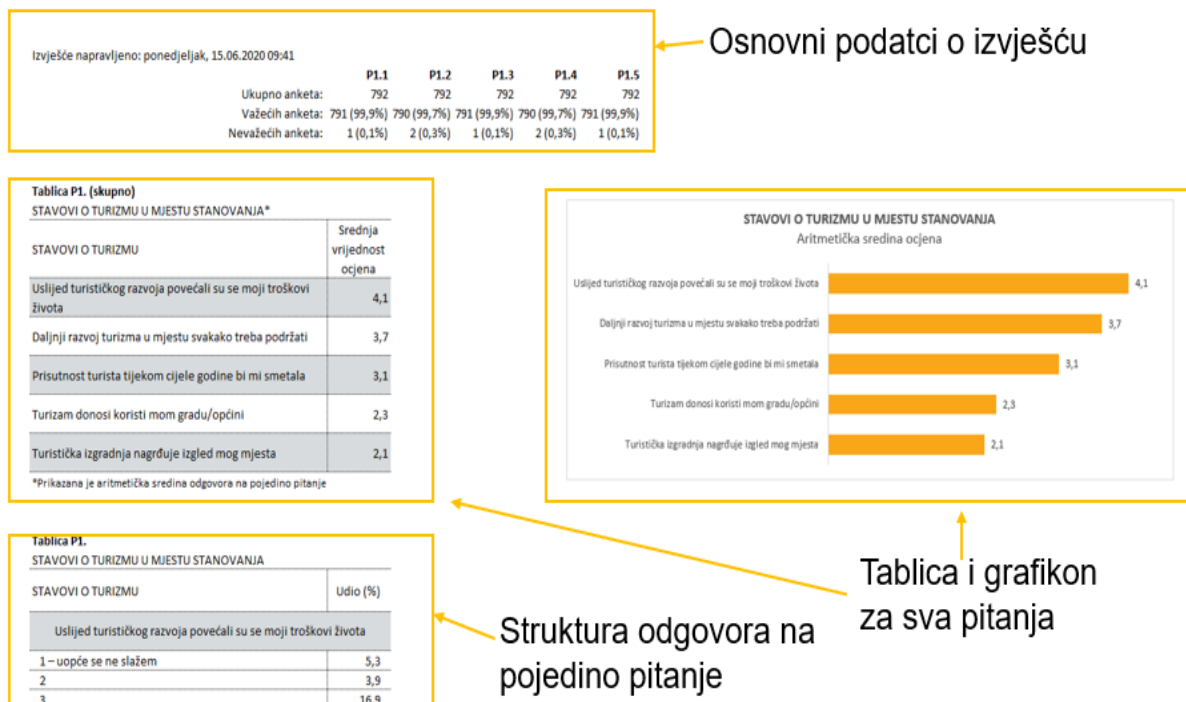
Izvješće napravljeno: ponedjeljak, 15.06.2020 09:41

| | P1.1 | P1.2 | P1.3 | P1.4 | P1.5 |
|---|---|---|---|---|---|
| Ukupno anketa: | 792 | 792 | 792 | 792 | 792 |
| Važećih anketa: | 791 (99,9%) | 790 (99,7%) | 791 (99,9%) | 790 (99,7%) | 791 (99,9%) |
| Nevažećih anketa: | 1 (0,1%) | 2 (0,3%) | 1 (0,1%) | 2 (0,3%) | 1 (0,1%) |

Osnovni podatci o izvješću

Tablica P1. (skupno)
STAVOVI O TURIZMU U MJESTU STANOVANJA*

| STAVOVI O TURIZMU | Srednja vrijednost ocjena |
|---|---|
| Uslijed turističkog razvoja povećali su se moji troškovi života | 4,1 |
| Daljnji razvoj turizma u mjestu svakako treba podržati | 3,7 |
| Prisutnost turista tijekom cijele godine bi mi smetala | 3,1 |
| Turizam donosi koristi mom gradu/općini | 2,3 |
| Turistička izgradnja nagrđuje izgled mog mjesta | 2,1 |

*Prikazana je aritmetička sredina odgovora na pojedino pitanje

STAVOVI O TURIZMU U MJESTU STANOVANJA
Aritmetička sredina ocjena

Uslijed turističkog razvoja povećali su se moji troškovi života 4,1
Daljnji razvoj turizma u mjestu svakako treba podržati 3,7
Prisutnost turista tijekom cijele godine bi mi smetala 3,1
Turizam donosi koristi mom gradu/općini 2,3
Turistička izgradnja nagrđuje izgled mog mjesta 2,1

Tablica i grafikon za sva pitanja

Tablica P1.
STAVOVI O TURIZMU U MJESTU STANOVANJA

| STAVOVI O TURIZMU | Udio (%) |
|---|---|
| Uslijed turističkog razvoja povećali su se moji troškovi života | |
| 1 – uopće se ne slažem | 5,3 |
| 2 | 3,9 |
| 3 | 16,9 |

Struktura odgovora na pojedino pitanje